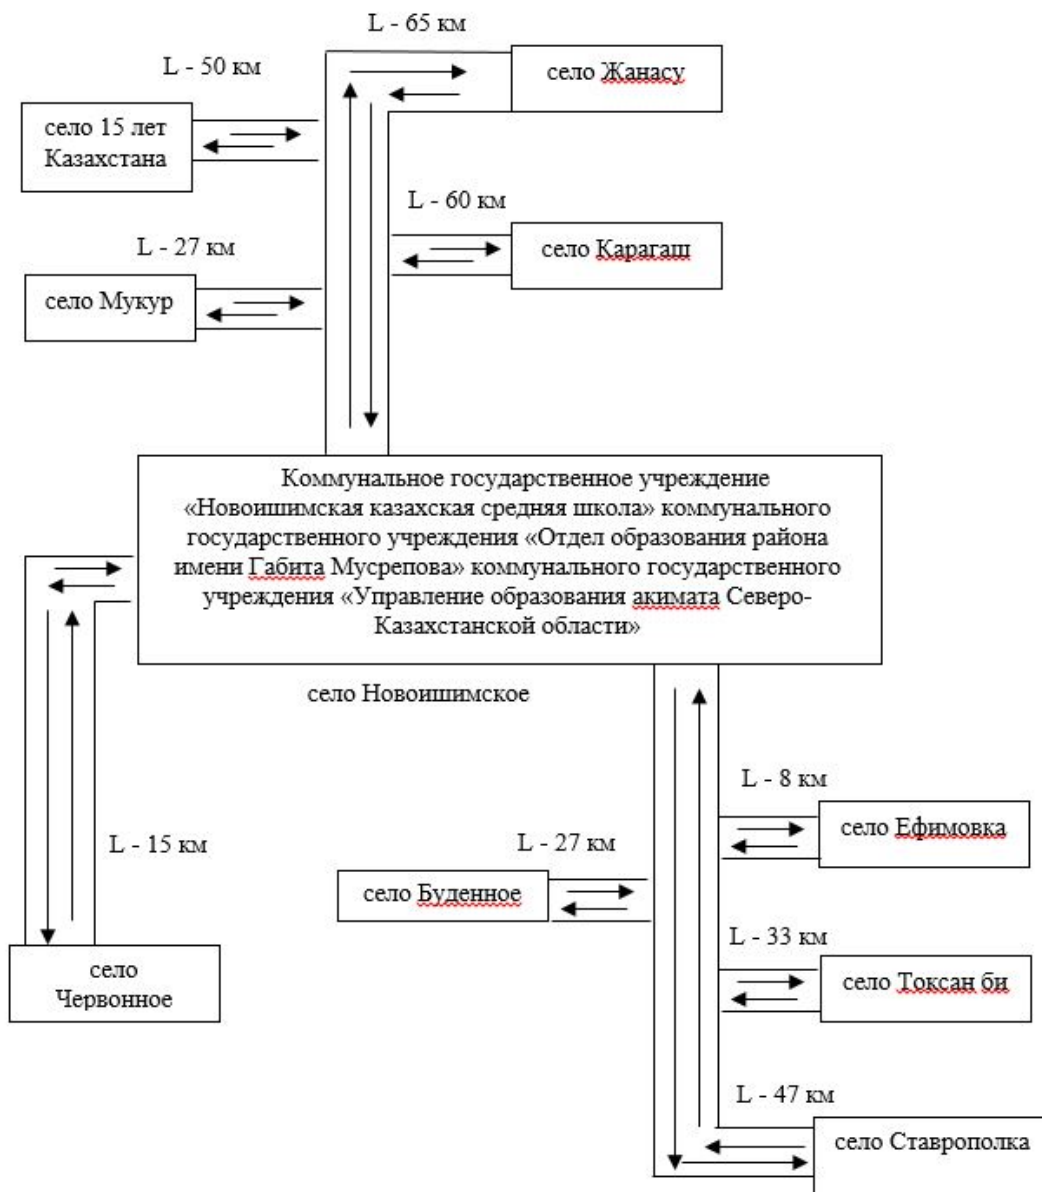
L - 65 км

L - 50 км

село Жанасу

село 15 лет Казахстана

L - 60 км

L - 27 км

село Карагаш

село Мукур

Коммунальное государственное учреждение «Новоишимская казахская средняя школа» коммунального государственного учреждения «Отдел образования района имени Габита Мусрепова» коммунального государственного учреждения «Управление образования акимата Северо-Казахстанской области»

село Новоишимское

L - 8 км

село Ефимовка

L - 15 км

L - 27 км

село Буденное

L - 33 км

село Червонное

село Токсан би

L - 47 км

село Ставрополка